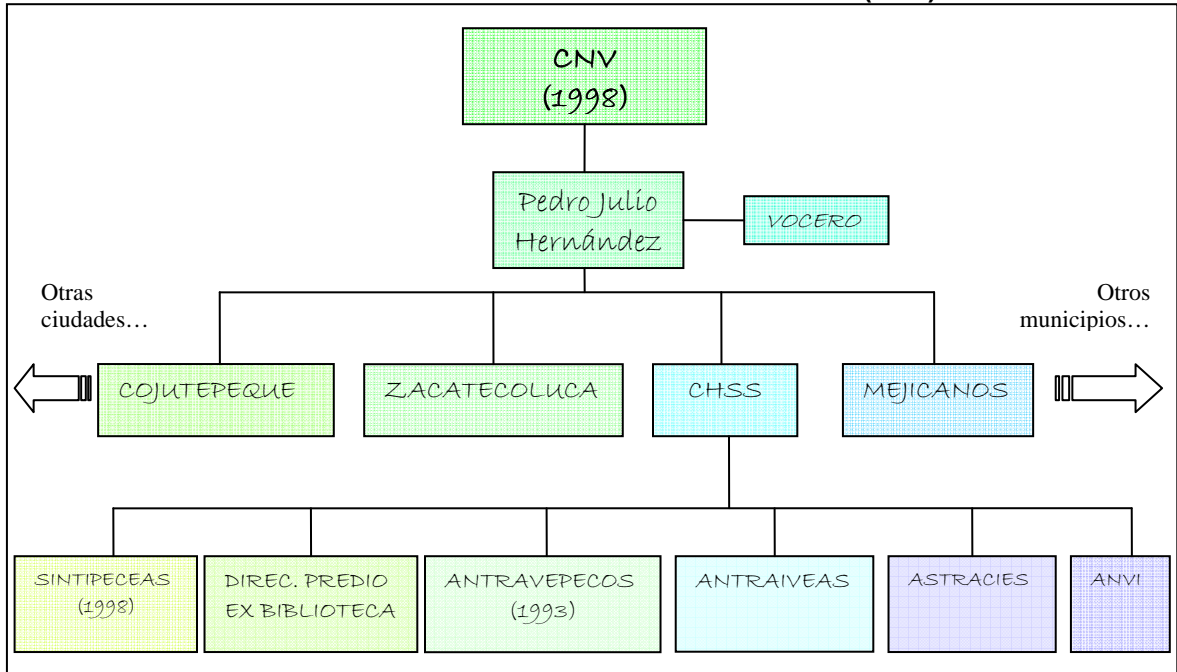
CNV
(1998)

Pedro Julio Hernández

VOCERO

Otras ciudades…

Otros municipios…

COJUTEPEQUE

ZACATECOLUCA

CHSS

MEJICANOS

SINTIPECEAS (1998)

DIREC. PREDIO EX BIBLIOTECA

ANTRAVEPECOS (1993)

ANTRAIVEAS

ASTRACIES

ANVI